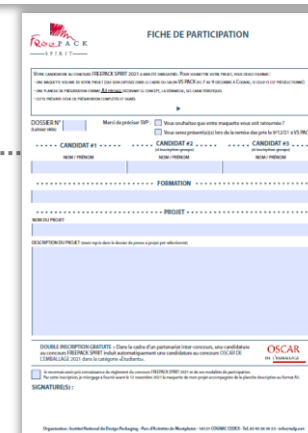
FREEPACK
SPIRIT

FICHE DE PARTICIPATION

VOTRE CANDIDATURE AU CONCOURS FREEPACK SPIRIT 2021 A BIEN ÉTÉ ENREGISTRÉE. POUR SOUMETTRE VOTRE PROJET, NOUS DEVONS FOURNIR :
- UNE MAQUETTE VOLUME DE VOTRE PROJET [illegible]
- UNE PLANCHE DE PRÉSENTATION FORMAT A3 PAYSAGE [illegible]
- CETTE PRÉSENTE FICHE DE PRÉSENTATION COMPLÉTÉE ET SIGNÉE

DOSSIER N° (Laisser vide)

Merci de préciser SVP :

Vous souhaitez que votre maquette vous soit retournée ?

Vous serez présent(e)(s) lors de la remise des prix le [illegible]

CANDIDAT #1
NOM / PRÉNOM

CANDIDAT #2
NOM / PRÉNOM

CANDIDAT #3
NOM / PRÉNOM

FORMATION

PROJET

NOM DU PROJET

DESCRIPTION DU PROJET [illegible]

DOUBLE INSCRIPTION GRATUITE « Dans le cadre d'un partenariat inter-concours, une candidature au concours FREEPACK SPIRIT induit automatiquement une candidature au concours OSCAR DE L'EMBALLAGE 2021 dans la catégorie «Étudiants».

OSCAR DE L'EMBALLAGE

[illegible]

SIGNATURE(S) :

Organisation : Institut National du Design Packaging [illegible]